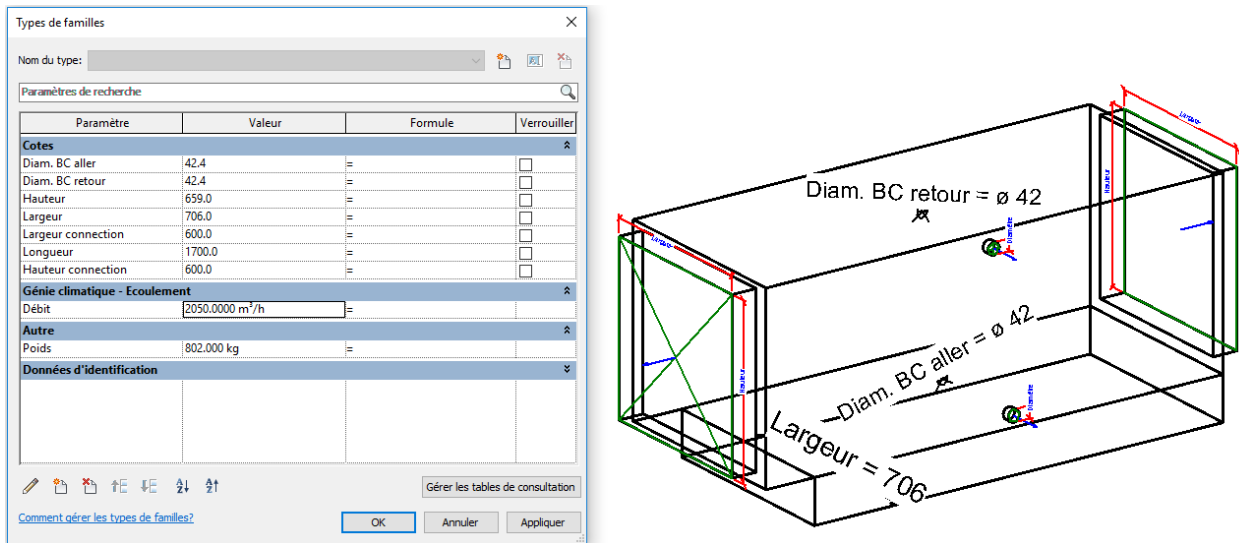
Types de familles

Nom du type:

Paramètres de recherche

| Paramètre | Valeur | Formule | Verrouiller |
|---|---|---|---|
| **Cotes** | | | |
| Diam. BC aller | 42.4 | = | |
| Diam. BC retour | 42.4 | = | |
| Hauteur | 659.0 | = | |
| Largeur | 706.0 | = | |
| Largeur connection | 600.0 | = | |
| Longueur | 1700.0 | = | |
| Hauteur connection | 600.0 | = | |
| **Génie climatique - Ecoulement** | | | |
| Débit | 2050.0000 m$^3$/h | = | |
| **Autre** | | | |
| Poids | 802.000 kg | = | |
| **Données d'identification** | | | |

Gérer les tables de consultation

Comment gérer les types de familles?

OK Annuler Appliquer

Diam. BC retour = ø 42

Diam. BC aller = ø 42

Largeur = 706

Largeur

Hauteur

Largeur

Hauteur

Diamètre

Diamètre